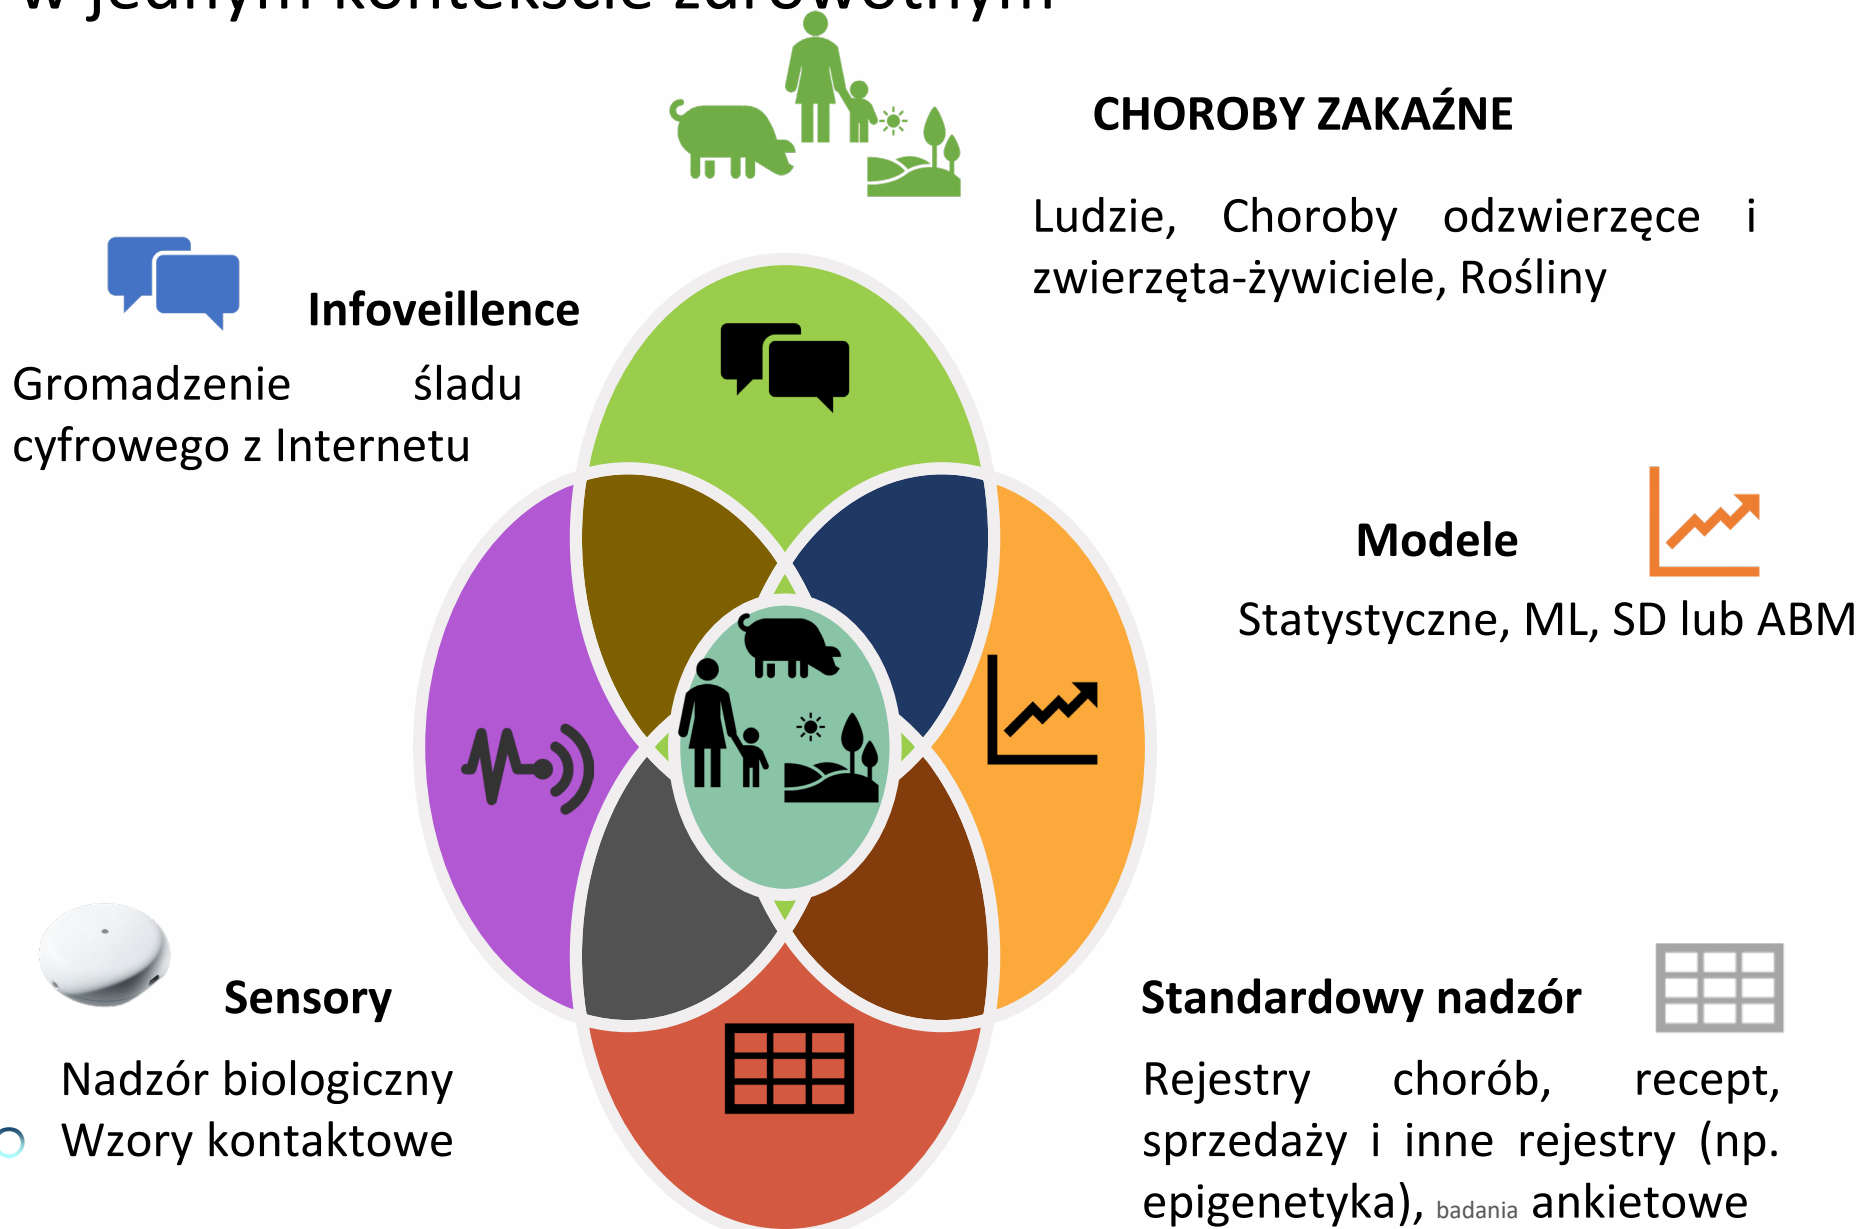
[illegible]

CHOROBY ZAKAŹNE

Ludzie, Choroby odzwierzęce i zwierzęta-żywiciele, Rośliny

Infoveillence

Gromadzenie śladu cyfrowego z Internetu

Modele

Statystyczne, ML, SD lub ABM

Sensory

Nadzór biologiczny
Wzory kontaktowe

Standardowy nadzór

Rejestry chorób, recept, sprzedaży i inne rejestry (np. epigenetyka), badania ankietowe